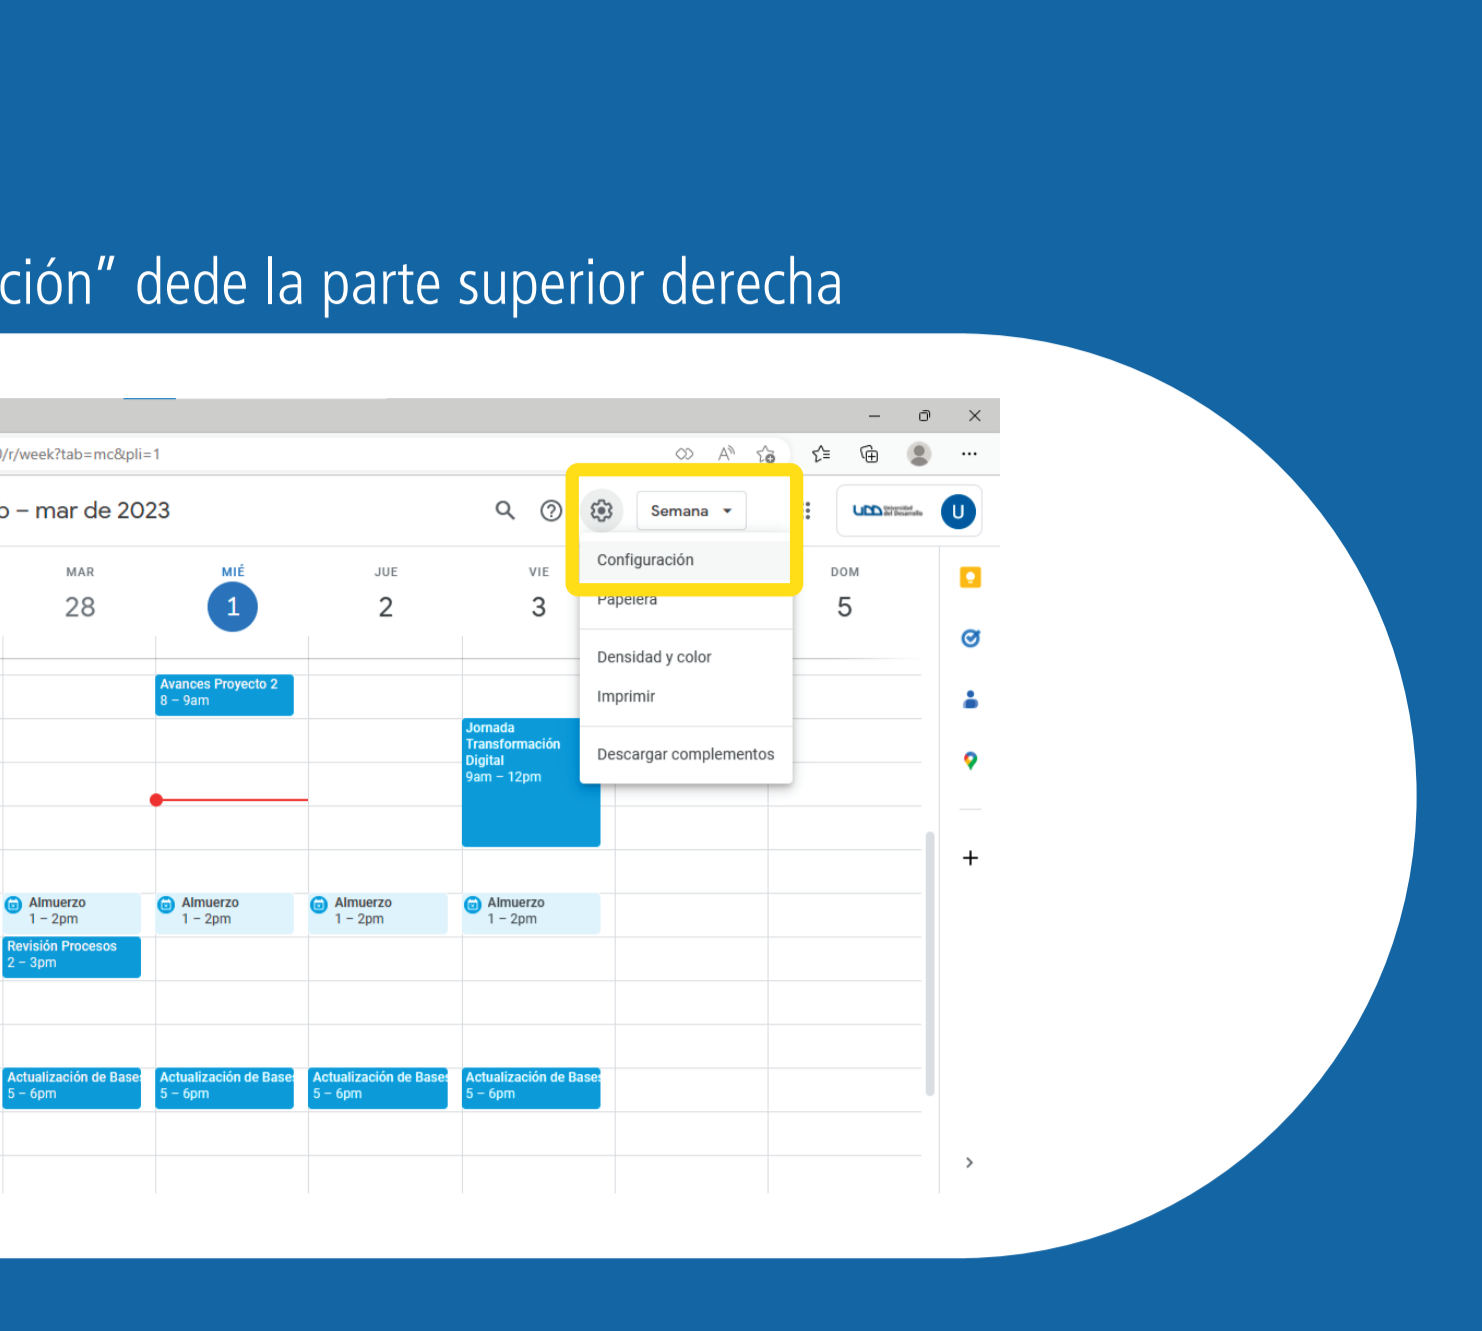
ción” dede la parte superior derecha

/r/week?tab=mc&pli=1

o – mar de 2023

Semana

Configuración
Papelera
Densidad y color
Imprimir
Descargar complementos

U

MAR 28
MIÉ 1
JUE 2
VIE 3
DOM 5

Avances Proyecto 2
8 – 9am

Jornada Transformación Digital
9am – 12pm

Almuerzo
1 – 2pm

Almuerzo
1 – 2pm

Almuerzo
1 – 2pm

Almuerzo
1 – 2pm

Revisión Procesos
2 – 3pm

Actualización de Base
5 – 6pm

Actualización de Base
5 – 6pm

Actualización de Base
5 – 6pm

Actualización de Base
5 – 6pm